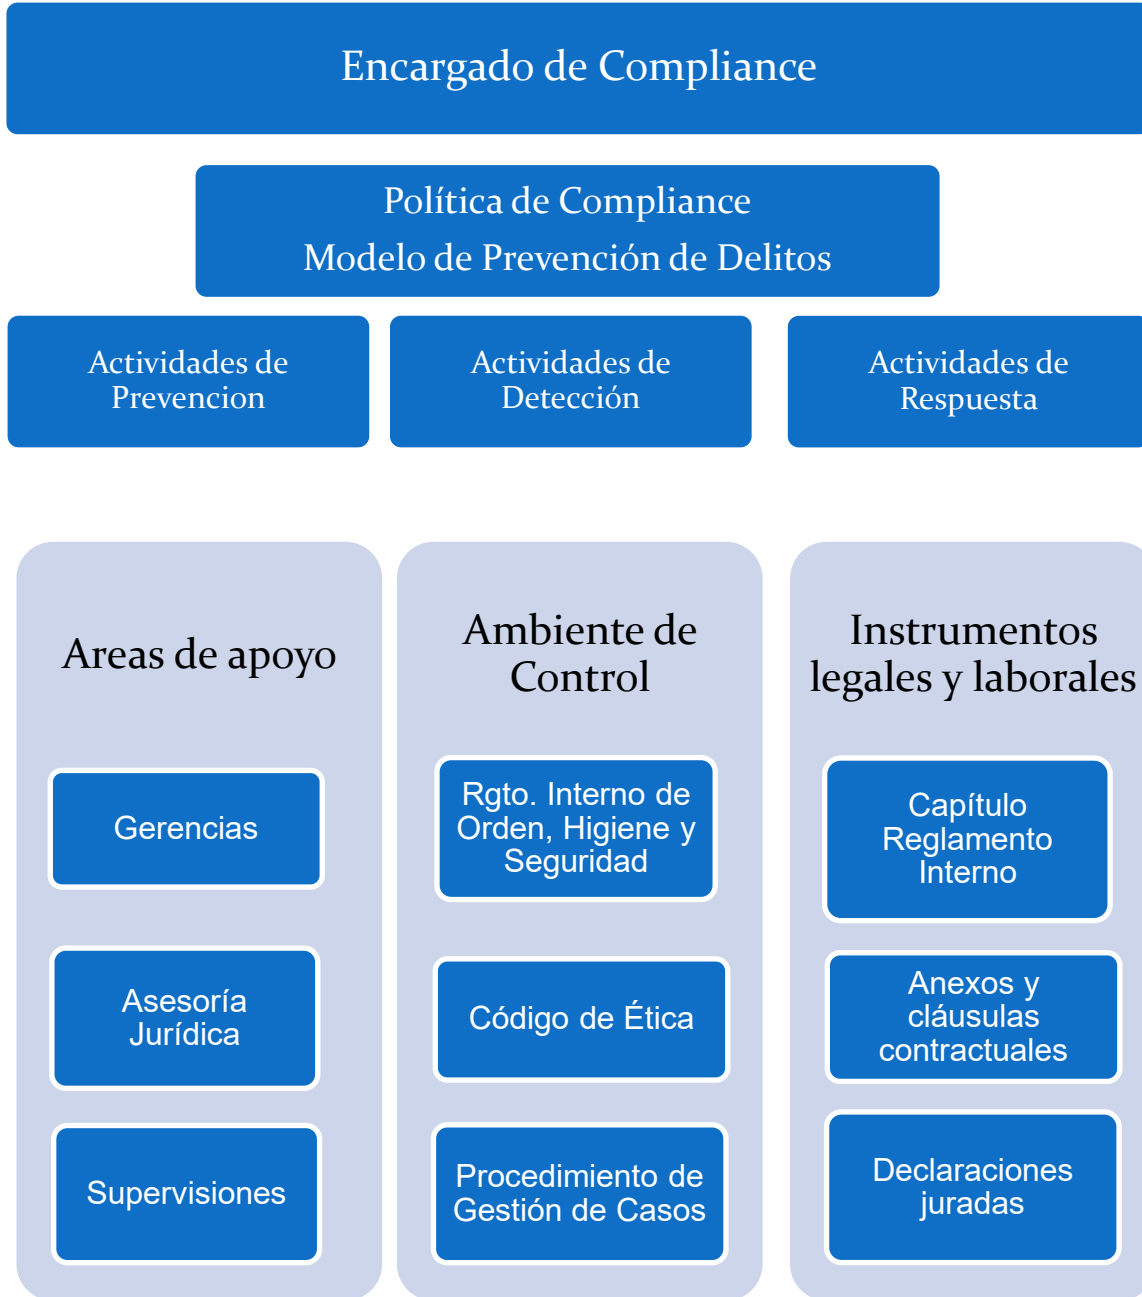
Encargado de Compliance

Política de Compliance
Modelo de Prevención de Delitos

Actividades de Prevencion

Actividades de Detección

Actividades de Respuesta

Areas de apoyo

Gerencias

Asesoría Jurídica

Supervisiones

Ambiente de Control

Rgto. Interno de Orden, Higiene y Seguridad

Código de Ética

Procedimiento de Gestión de Casos

Instrumentos legales y laborales

Capítulo Reglamento Interno

Anexos y cláusulas contractuales

Declaraciones juradas